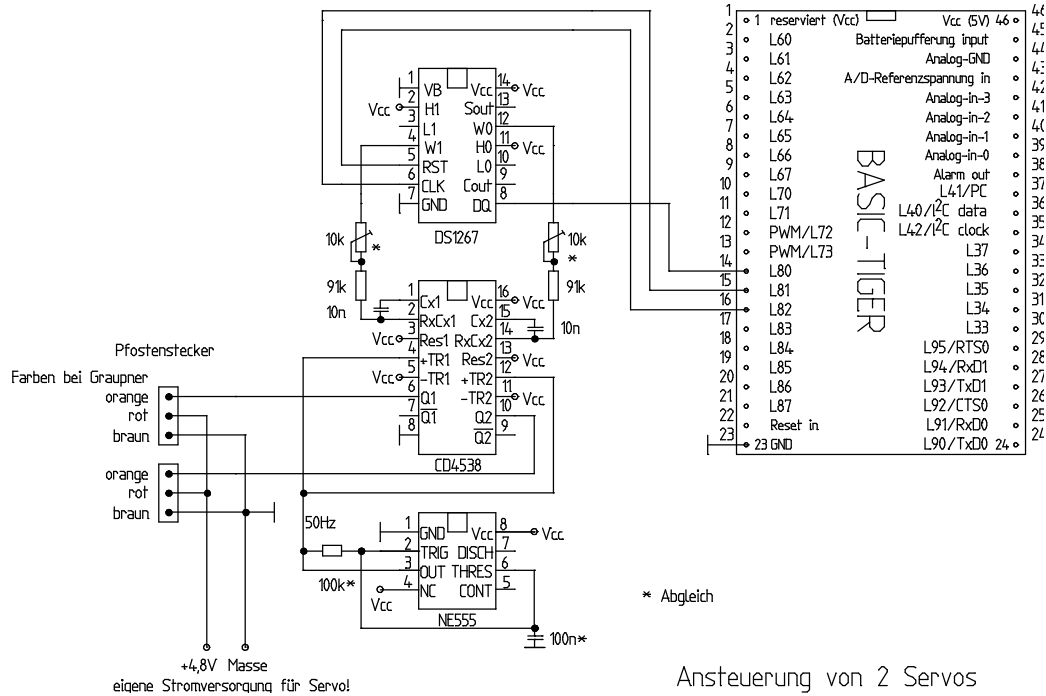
1 VB
2 H1
3 L1
4 W1
5 RST
6 CLK
7 GND
Vcc 14
Sout 13
W0 12
H0 11
L0 10
Cout 9
DQ 8
Vcc
Vcc
Vcc
DS1267

10k *
10k *
91k
91k
10n
10n

1 Cx1
2 RxCx1
3 Res1
4 +TR1
5 -TR1
6 Q1
7 $\overline{Q1}$
8
Vcc 16
Cx2 15
RxCx2 14
Res2 13
+TR2 12
-TR2 11
Q2 10
$\overline{Q2}$ 9
Vcc
Vcc
Vcc
Vcc
CD4538

Pfostenstecker
Farben bei Graupner
orange
rot
braun
orange
rot
braun

50Hz
1 GND
2 TRIG
3 OUT
4 NC
Vcc 8
DISCH 7
THRES 6
CONT 5
Vcc
100k*
Vcc
NE555
100n*

+4,8V Masse
eigene Stromversorgung für Servo!

* Abgleich

1 reserviert (Vcc)
2 L60
3 L61
4 L62
5 L63
6 L64
7 L65
8 L66
9 L67
10 L70
11 L71
12 PWM/L72
13 PWM/L73
14 L80
15 L81
16 L82
17 L83
18 L84
19 L85
20 L86
21 L87
22 Reset in
23 GND
Vcc (5V) 46
45 Batteriepufferung input
44 Analog-GND
43 A/D-Referenzspannung in
42 Analog-in-3
41 Analog-in-2
40 Analog-in-1
39 Analog-in-0
38 Alarm out
37 L41/PC
36 L40/I$^2$C data
35 L42/I$^2$C clock
34 L37
33 L36
32 L35
31 L34
30 L33
29 L95/RTS0
28 L94/RxD1
27 L93/TxD1
26 L92/CTS0
25 L91/RxD0
24 L90/TxD0
BASIC-TIGER

Ansteuerung von 2 Servos